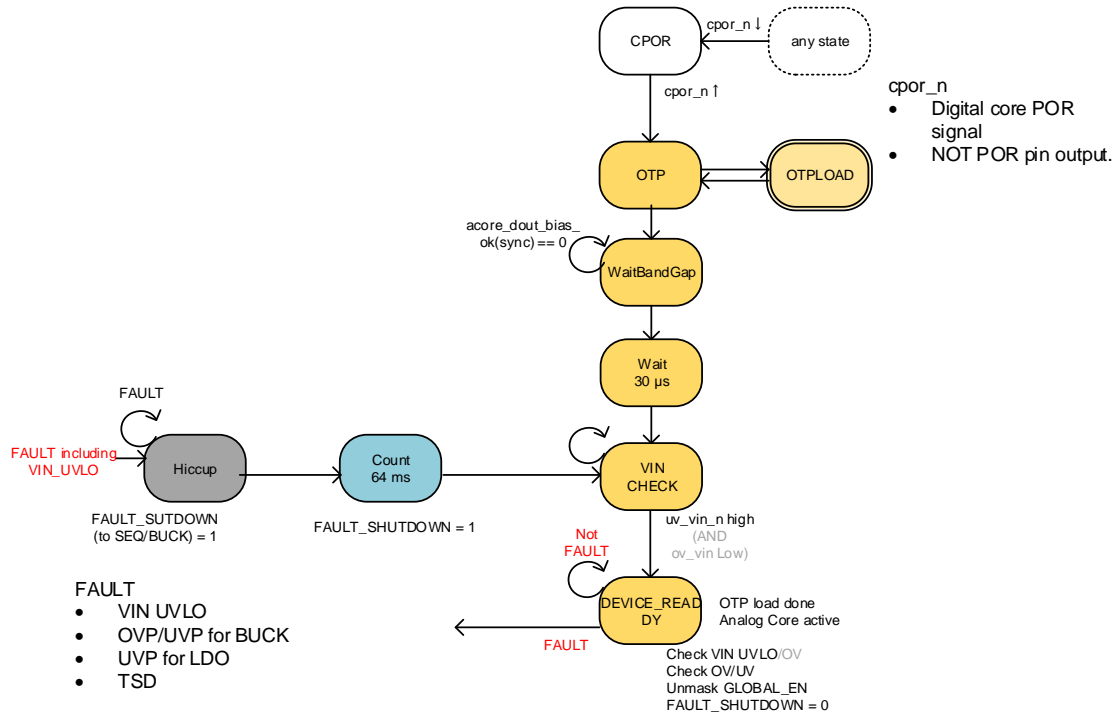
CPOR

cpor_n ↓

any state

cpor_n ↑

cpor_n
• Digital core POR signal
• NOT POR pin output.

OTP

OTPLOAD

acore_dout_bias_ok(sync) == 0

WaitBandGap

Wait
30 µs

FAULT

FAULT including VIN_UVLO

Hiccup

Count
64 ms

VIN CHECK

FAULT_SUTDOWN (to SEQ/BUCK) = 1

FAULT_SHUTDOWN = 1

uv_vin_n high
(AND ov_vin Low)

Not FAULT

FAULT
• VIN UVLO
• OVP/UVP for BUCK
• UVP for LDO
• TSD

DEVICE_READY

OTP load done
Analog Core active

FAULT

Check VIN UVLO/OV
Check OV/UV
Unmask GLOBAL_EN
FAULT_SHUTDOWN = 0